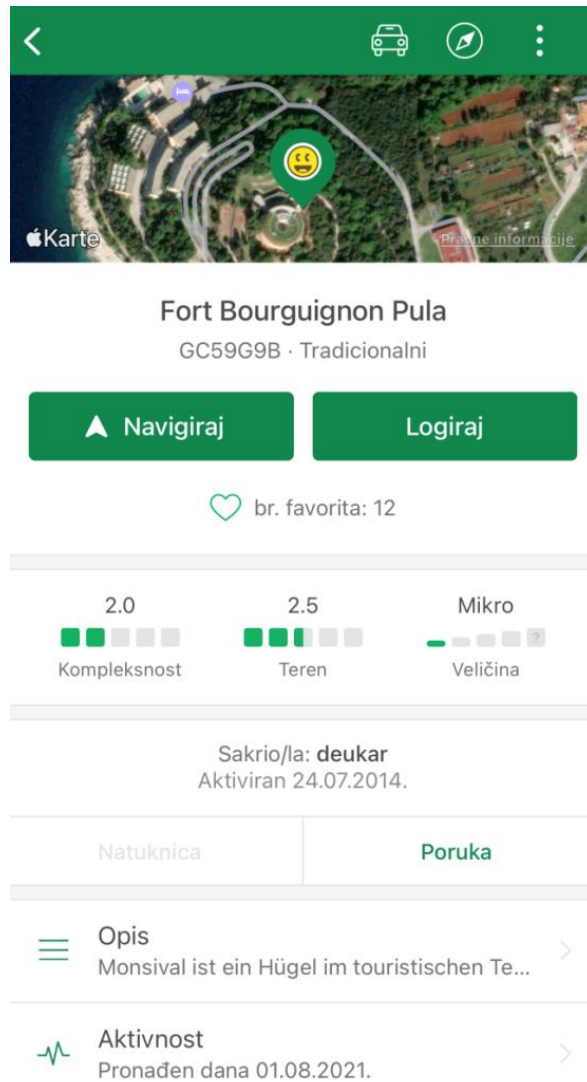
Karte

Pravne informacije

Fort Bourguignon Pula

GC59G9B · Tradicionalni

Navigiraj

Logiraj

br. favorita: 12

| 2.0 | 2.5 | Mikro |
|---|---|---|
| Kompleksnost | Teren | Veličina |

Sakrio/la: deukar
Aktiviran 24.07.2014.

Natuknica

Poruka

Opis
Monsival ist ein Hügel im touristischen Te...

Aktivnost
Pronađen dana 01.08.2021.